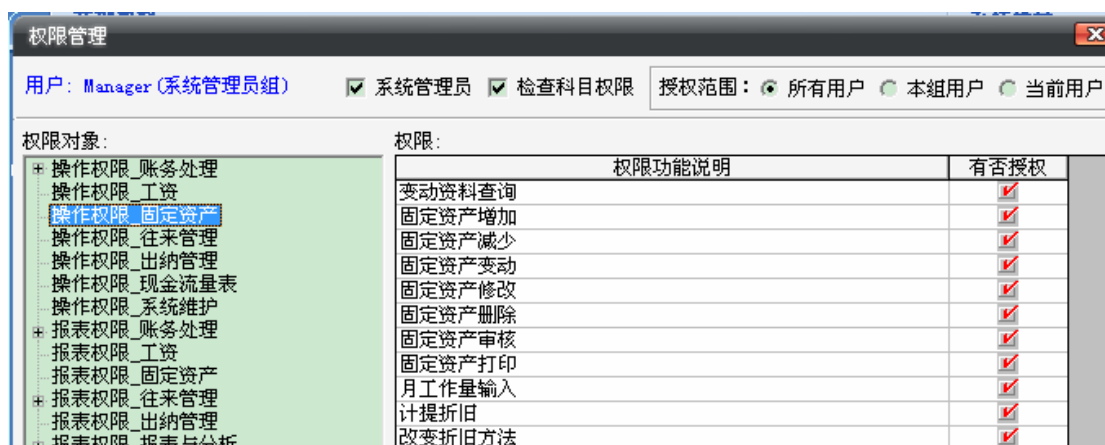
权限管理

用户: Manager(系统管理员组)
系统管理员
检查科目权限
授权范围: 所有用户 本组用户 当前用户

权限对象:
操作权限_账务处理
操作权限_工资
操作权限_固定资产
操作权限_往来管理
操作权限_出纳管理
操作权限_现金流量表
操作权限_系统维护
报表权限_账务处理
报表权限_工资
报表权限_固定资产
报表权限_往来管理
报表权限_出纳管理
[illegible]

权限:

| 权限功能说明 | 有否授权 |
|---|---|
| 变动资料查询 | ✔ |
| 固定资产增加 | ✔ |
| 固定资产减少 | ✔ |
| 固定资产变动 | ✔ |
| 固定资产修改 | ✔ |
| 固定资产删除 | ✔ |
| 固定资产审核 | ✔ |
| 固定资产打印 | ✔ |
| 月工作量输入 | ✔ |
| 计提折旧 | ✔ |
| 改变折旧方法 | ✔ |